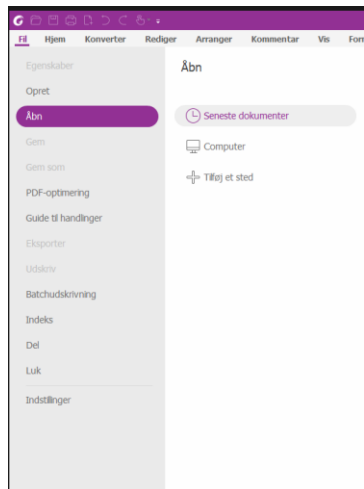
Fil Hjem Konverter Rediger Arranger Kommentar Vis Form

Egenskaber
Opret
Åbn
Gem
Gem som
PDF-optimering
Guide til handlinger
Eksporter
Udskriv
Batchudskrivning
Indeks
Del
Luk
Indstillinger

Åbn

Seneste dokumenter
Computer
Tilføj et sted